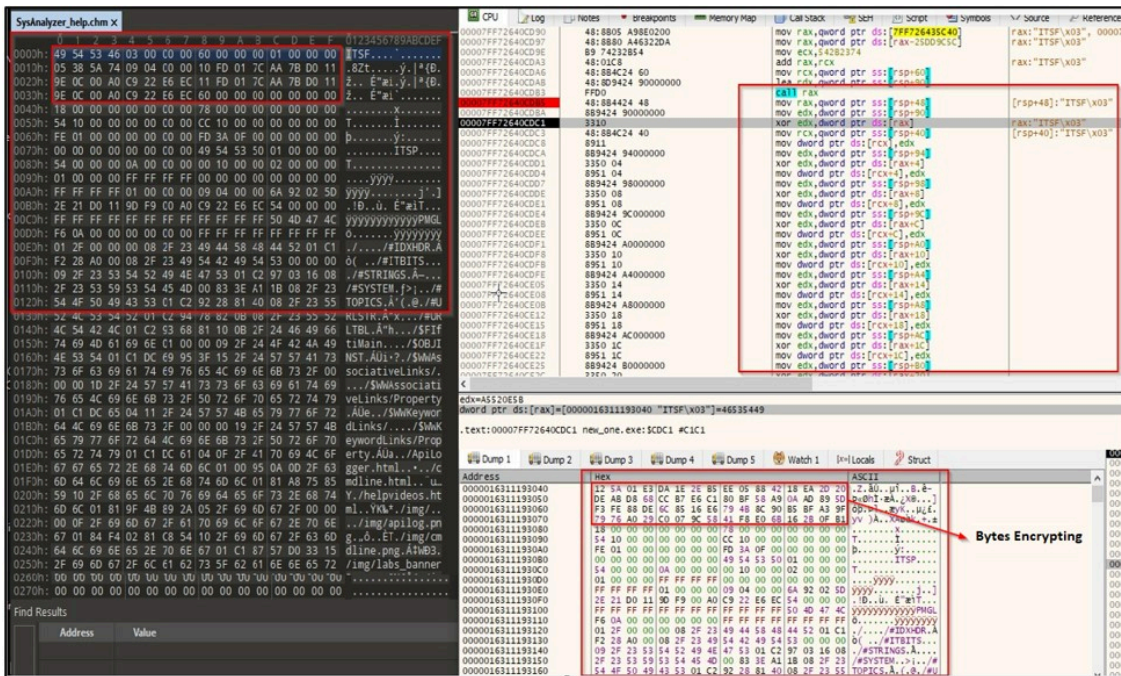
SysAnalyzer_help.chm ×

0 1 2 3 4 5 6 7 8 9 A B C D E F 0123456789ABCDEF
0000h: 49 54 53 46 03 00 00 00 60 00 00 00 01 00 00 00 ITSF....`.......
0010h: 05 38 5A 74 09 04 00 00 10 FD 01 7C AA 7B D0 11 .8Zt.....ý.|ª{Ð.
0020h: 9E 0C 00 A0 C9 22 E6 EC 11 FD 01 7C AA 7B D0 11 ž.. É"æì.ý.|ª{Ð.
0030h: 9E 0C 00 A0 C9 22 E6 EC 60 00 00 00 00 00 00 00 ž.. É"æì`.......
0040h: 18 00 00 00 00 00 00 00 78 00 00 00 00 00 00 00 ........x.......
0050h: 54 10 00 00 00 00 00 00 CC 10 00 00 00 00 00 00 T.......Ì.......
0060h: FE 01 00 00 00 00 00 00 FD 3A 0F 00 00 00 00 00 þ.......ý:......
0070h: 00 00 00 00 00 00 00 00 49 54 53 50 01 00 00 00 ........ITSP....
0080h: 54 00 00 00 0A 00 00 00 00 10 00 00 02 00 00 00 T...............
0090h: 01 00 00 00 00 FF FF FF FF 00 00 00 00 00 00 00 .....ÿÿÿÿ.......
00A0h: FF FF FF FF 01 00 00 00 00 09 04 00 00 6A 92 02 5D ÿÿÿÿ........j'.]
00B0h: 2E 21 D0 11 9D F9 C0 A0 C9 22 E6 EC 54 00 00 00 .!Ð..ùÀ É"æìT...
00C0h: FF FF FF FF FF FF FF FF FF FF FF FF 50 4D 47 4C ÿÿÿÿÿÿÿÿÿÿÿÿPMGL
00D0h: F6 0A 00 00 00 00 00 00 FF FF FF FF FF FF FF FF ö.......ÿÿÿÿÿÿÿÿ
00E0h: 01 2F 00 00 00 00 08 2F 23 49 44 58 48 44 52 01 C1 ./....../#IDXHDR.Á
00F0h: F2 28 A0 00 08 2F 23 49 54 42 49 54 53 00 00 00 ò( ../#ITBITS...
0100h: 09 2F 23 53 54 52 49 4E 47 53 01 C2 97 03 16 08 ./#STRINGS.Â—...
0110h: 2F 23 53 59 53 54 45 4D 00 83 3E A1 1B 08 2F 23 /#SYSTEM.ƒ>¡..#
0120h: 54 4F 50 49 43 53 C1 C2 92 28 81 40 08 2F 23 55 TOPICS.Á'(.@./#U
0130h: 52 4C 53 54 52 01 C2 94 78 82 0B 08 2F 23 55 52 RLSTR.Â"x..../#UR
0140h: 4C 54 42 4C 01 C2 53 68 81 10 0B 2F 24 46 49 66 LTBL.Â"h.../$FIf
0150h: 74 69 4D 61 69 6E C1 00 00 09 2F 24 4F 42 4A 49 tiMain..../$OBJI
0160h: 4E 53 54 01 C1 DC 69 95 3F 15 2F 24 57 57 41 73 NST.ÁÜi•?./$WWAs
0170h: 73 6F 63 69 61 74 69 76 65 4C 69 6E 6B 73 2F 00 sociativeLinks/.
0180h: 00 00 1D 2F 24 57 57 41 73 73 6F 63 69 61 74 69 .../$WWAssociati
0190h: 76 65 4C 69 6E 6B 73 2F 50 72 6F 70 65 72 74 79 veLinks/Property
01A0h: 01 C1 DC 65 04 11 2F 24 57 57 4B 65 79 77 6F 72 .ÁÜe../$WWKeywor
01B0h: 64 4C 69 6E 6B 73 2F 00 00 00 19 2F 24 57 57 4B dLinks/..../$WWK
01C0h: 65 79 77 6F 72 64 4C 69 6E 6B 73 2F 50 72 6F 70 eywordLinks/Prop
01D0h: 65 72 74 79 01 C1 DC 61 04 0F 2F 41 70 69 4C 6F erty.ÁÜa../ApiLo
01E0h: 67 67 65 72 2E 68 74 6D 6C 01 00 95 0A 0D 2F 63 gger.html..•../c
01F0h: 6D 64 6C 69 6E 65 2E 68 74 6D 6C 01 81 A8 75 85 mdline.html..¨u…
0200h: 59 10 2F 68 65 6C 70 76 69 64 65 6F 73 2E 68 74 Y./helpvideos.ht
0210h: 6D 6C 01 81 9F 4B 89 2A 05 2F 69 6D 67 2F 00 00 ml..ŸK‰*./img/..
0220h: 00 0F 2F 69 6D 67 2F 61 70 69 6C 6F 67 2E 70 6E .../img/apilog.pn
0230h: 67 01 84 F4 02 81 C8 54 10 2F 69 6D 67 2F 63 6D g.„ô..ÈT./img/cm
0240h: 64 6C 69 6E 65 2E 70 6E 67 01 C1 87 57 D0 33 15 dline.png.Á‡WÐ3.
0250h: 2F 69 6D 67 2F 6C 61 62 73 5F 62 61 6E 6E 65 72 /img/labs_banner
0270h: 00 00 00 00 00 00 00 00 00 00 00 00 00 00 00 00 ................

Find Results
Address Value

CPU Log Notes Breakpoints Memory Map Call Stack SEH Script Symbols Source References

00007FF72640CD90 48:8B05 A98E0200 mov rax,qword ptr ds:[7FF726435C40] rax:"ITSF\x03"
00007FF72640CD97 48:8B80 A46322DA mov rax,qword ptr ds:[rax-25DD9C5C] rax:"ITSF\x03"
00007FF72640CD9E B9 74232854 mov ecx,54282374
00007FF72640CDA3 48:01C8 add rax,rcx rax:"ITSF\x03"
00007FF72640CDA6 48:8B4C24 60 mov rcx,qword ptr ss:[rsp+60]
00007FF72640CDAB 48:8D9424 90000000 lea rdx,qword ptr ss:[rsp+90]
00007FF72640CDB3 FFD0 call rax
00007FF72640CDB5 48:8B4424 48 mov rax,qword ptr ss:[rsp+48] [rsp+48]:"ITSF\x03"
00007FF72640CDBA 8B9424 90000000 mov edx,dword ptr ss:[rsp+90]
00007FF72640CDC1 3310 xor edx,dword ptr ds:[rax] rax:"ITSF\x03"
00007FF72640CDC3 48:8B4C24 40 mov rcx,qword ptr ss:[rsp+40] [rsp+40]:"ITSF\x03"
00007FF72640CDC8 8911 mov dword ptr ds:[rcx],edx
00007FF72640CDCA 8B9424 94000000 mov edx,dword ptr ss:[rsp+94]
00007FF72640CDD1 3350 04 xor edx,dword ptr ds:[rax+4]
00007FF72640CDD4 8951 04 mov dword ptr ds:[rcx+4],edx
00007FF72640CDD7 8B9424 98000000 mov edx,dword ptr ss:[rsp+98]
00007FF72640CDDE 3350 08 xor edx,dword ptr ds:[rax+8]
00007FF72640CDE1 8951 08 mov dword ptr ds:[rcx+8],edx
00007FF72640CDE4 8B9424 9C000000 mov edx,dword ptr ss:[rsp+9C]
00007FF72640CDEB 3350 0C xor edx,dword ptr ds:[rax+C]
00007FF72640CDEE 8951 0C mov dword ptr ds:[rcx+C],edx
00007FF72640CDF1 8B9424 A0000000 mov edx,dword ptr ss:[rsp+A0]
00007FF72640CDF8 3350 10 xor edx,dword ptr ds:[rax+10]
00007FF72640CDFB 8951 10 mov dword ptr ds:[rcx+10],edx
00007FF72640CDFE 8B9424 A4000000 mov edx,dword ptr ss:[rsp+A4]
00007FF72640CE05 3350 14 xor edx,dword ptr ds:[rax+14]
00007FF72640CE08 8951 14 mov dword ptr ds:[rcx+14],edx
00007FF72640CE0B 8B9424 A8000000 mov edx,dword ptr ss:[rsp+A8]
00007FF72640CE12 3350 18 xor edx,dword ptr ds:[rax+18]
00007FF72640CE15 8951 18 mov dword ptr ds:[rcx+18],edx
00007FF72640CE18 8B9424 AC000000 mov edx,dword ptr ss:[rsp+AC]
00007FF72640CE1F 3350 1C xor edx,dword ptr ds:[rax+1C]
00007FF72640CE22 8951 1C mov dword ptr ds:[rcx+1C],edx
00007FF72640CE25 8B9424 B0000000 mov edx,dword ptr ss:[rsp+B0]

edx=A5520E5B
dword ptr ds:[rax]=[0000016311193040 "ITSF\x03"]=46535449

.text:00007FF72640CDC1 new_one.exe:$CDC1 #C1C1

Dump 1 Dump 2 Dump 3 Dump 4 Dump 5 Watch 1 Locals Struct

| Address | Hex | ASCII |
|---|---|---|
| 0000016311193040 | 12 5A 01 E3 DA 1E 2E B5 EE 05 88 42 18 EA 2D 20 | .Z.ãÚ..µî..B.ê- |
| 0000016311193050 | DE AB D8 68 CC B7 E6 C1 80 BF 58 A9 0A AD 89 50 | Þ«Øhÿ·æÁ.¿X©..‰P |
| 0000016311193060 | F3 FE 88 DE 6C 85 16 E6 79 4B 8C 90 B5 BF A3 9F | óþ.Þl….æyK..µ¿£. |
| 0000016311193070 | 79 76 A0 29 C0 07 9C 58 41 F8 E0 68 16 2B 0F B1 | yv )À..XAøàh.+.± |
| 0000016311193080 | 18 00 00 00 00 00 00 00 78 00 00 00 00 00 00 00 | ........x....... |
| 0000016311193090 | 54 10 00 00 00 00 00 00 CC 10 00 00 00 00 00 00 | T.......Ì....... |
| 00000163111930A0 | FE 01 00 00 00 00 00 00 FD 3A 0F 00 00 00 00 00 | þ.......ý:...... |
| 00000163111930B0 | 00 00 00 00 00 00 00 00 49 54 53 50 01 00 00 00 | ........ITSP.... |
| 00000163111930C0 | 54 00 00 00 0A 00 00 00 00 10 00 00 02 00 00 00 | T............... |
| 00000163111930D0 | 01 00 00 00 00 FF FF FF FF 00 00 00 00 00 00 00 | .....ÿÿÿÿ....... |
| 00000163111930E0 | FF FF FF FF 01 00 00 00 09 04 00 00 6A 92 02 5D | ÿÿÿÿ........j'.] |
| 00000163111930F0 | 2E 21 D0 11 9D F9 C0 A0 C9 22 E6 EC 54 00 00 00 | .!Ð..ùÀ É"æìT... |
| 0000016311193100 | FF FF FF FF FF FF FF FF FF FF FF FF 50 4D 47 4C | ÿÿÿÿÿÿÿÿÿÿÿÿPMGL |
| 0000016311193110 | F6 0A 00 00 00 00 00 00 FF FF FF FF FF FF FF FF | ö.......ÿÿÿÿÿÿÿÿ |
| 0000016311193120 | 01 2F 00 00 00 00 08 2F 23 49 44 58 48 44 52 01 C1 | ./....../#IDXHDR.Á |
| 0000016311193130 | F2 28 A0 00 08 2F 23 49 54 42 49 54 53 00 00 00 | ò( ../#ITBITS... |
| 0000016311193140 | 09 2F 23 53 54 52 49 4E 47 53 01 C2 97 03 16 08 | ./#STRINGS.Â—... |
| 0000016311193150 | 2F 23 53 59 53 54 45 4D 00 83 3E A1 1B 08 2F 23 | /#SYSTEM..>¡../# |
| 0000016311193160 | 54 4F 50 49 43 53 01 C2 92 28 81 40 08 2F 23 55 | TOPICS.Â'(.@./#U |

Bytes Encrypting